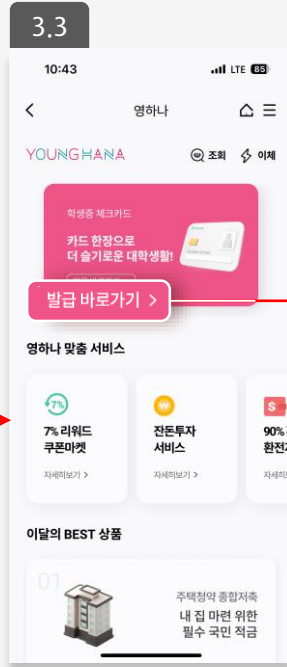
3.3

10:43 LTE 85

영하나

YOUNG HANA

조회 이체

학생증 체크카드

카드 한장으로
더 슬기로운 대학생활!

발급 바로가기 >

영하나 맞춤 서비스

7%

7% 리워드
쿠폰마켓

자세히보기 >

₩

잔돈투자
서비스

자세히보기 >

$

90%
환전

자세히

이달의 BEST 상품

01

주택청약 종합저축
내 집 마련 위한
필수 국민 적금